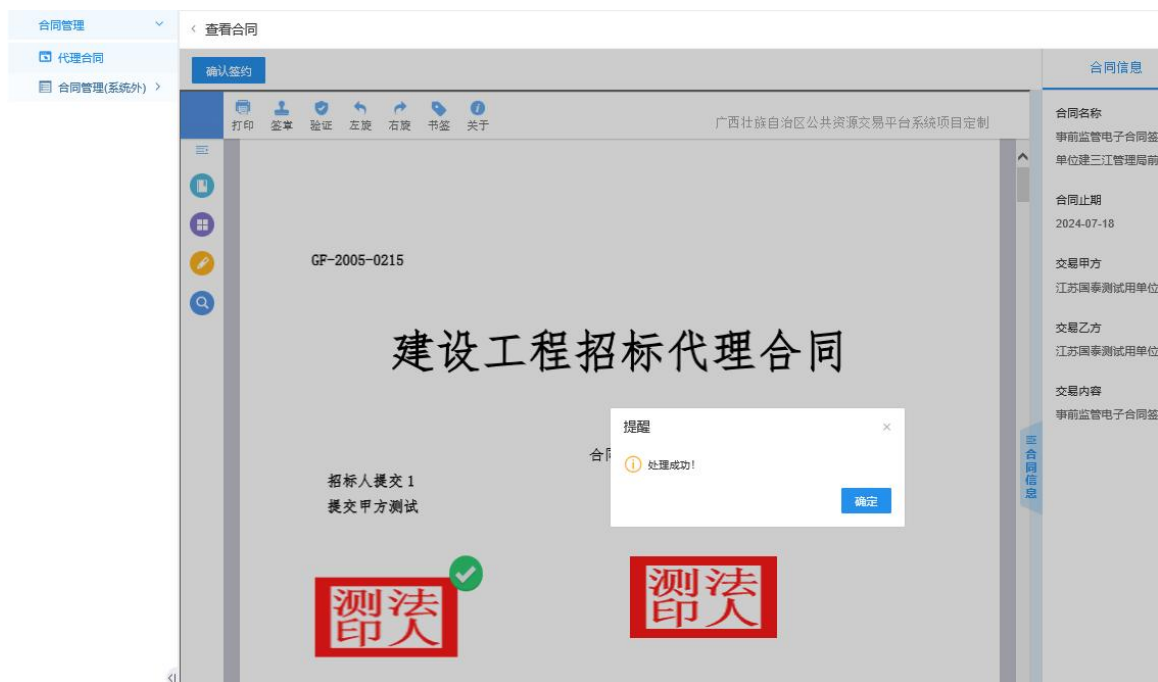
合同管理

代理合同

合同管理(系统外)

查看合同

确认签约

打印 签章 验证 左旋 右旋 书签 关于

广西壮族自治区公共资源交易平台系统项目定制

GF-2005-0215

建设工程招标代理合同

合同

招标人提交 1
提交甲方测试

测法
印人

测法
印人

提醒

处理成功!

确定

合同信息

合同信息

合同名称
事前监管电子合同签
单位建三江管理局前

合同止期
2024-07-18

交易甲方
江苏国泰测试用单位

交易乙方
江苏国泰测试用单位

交易内容
事前监管电子合同签